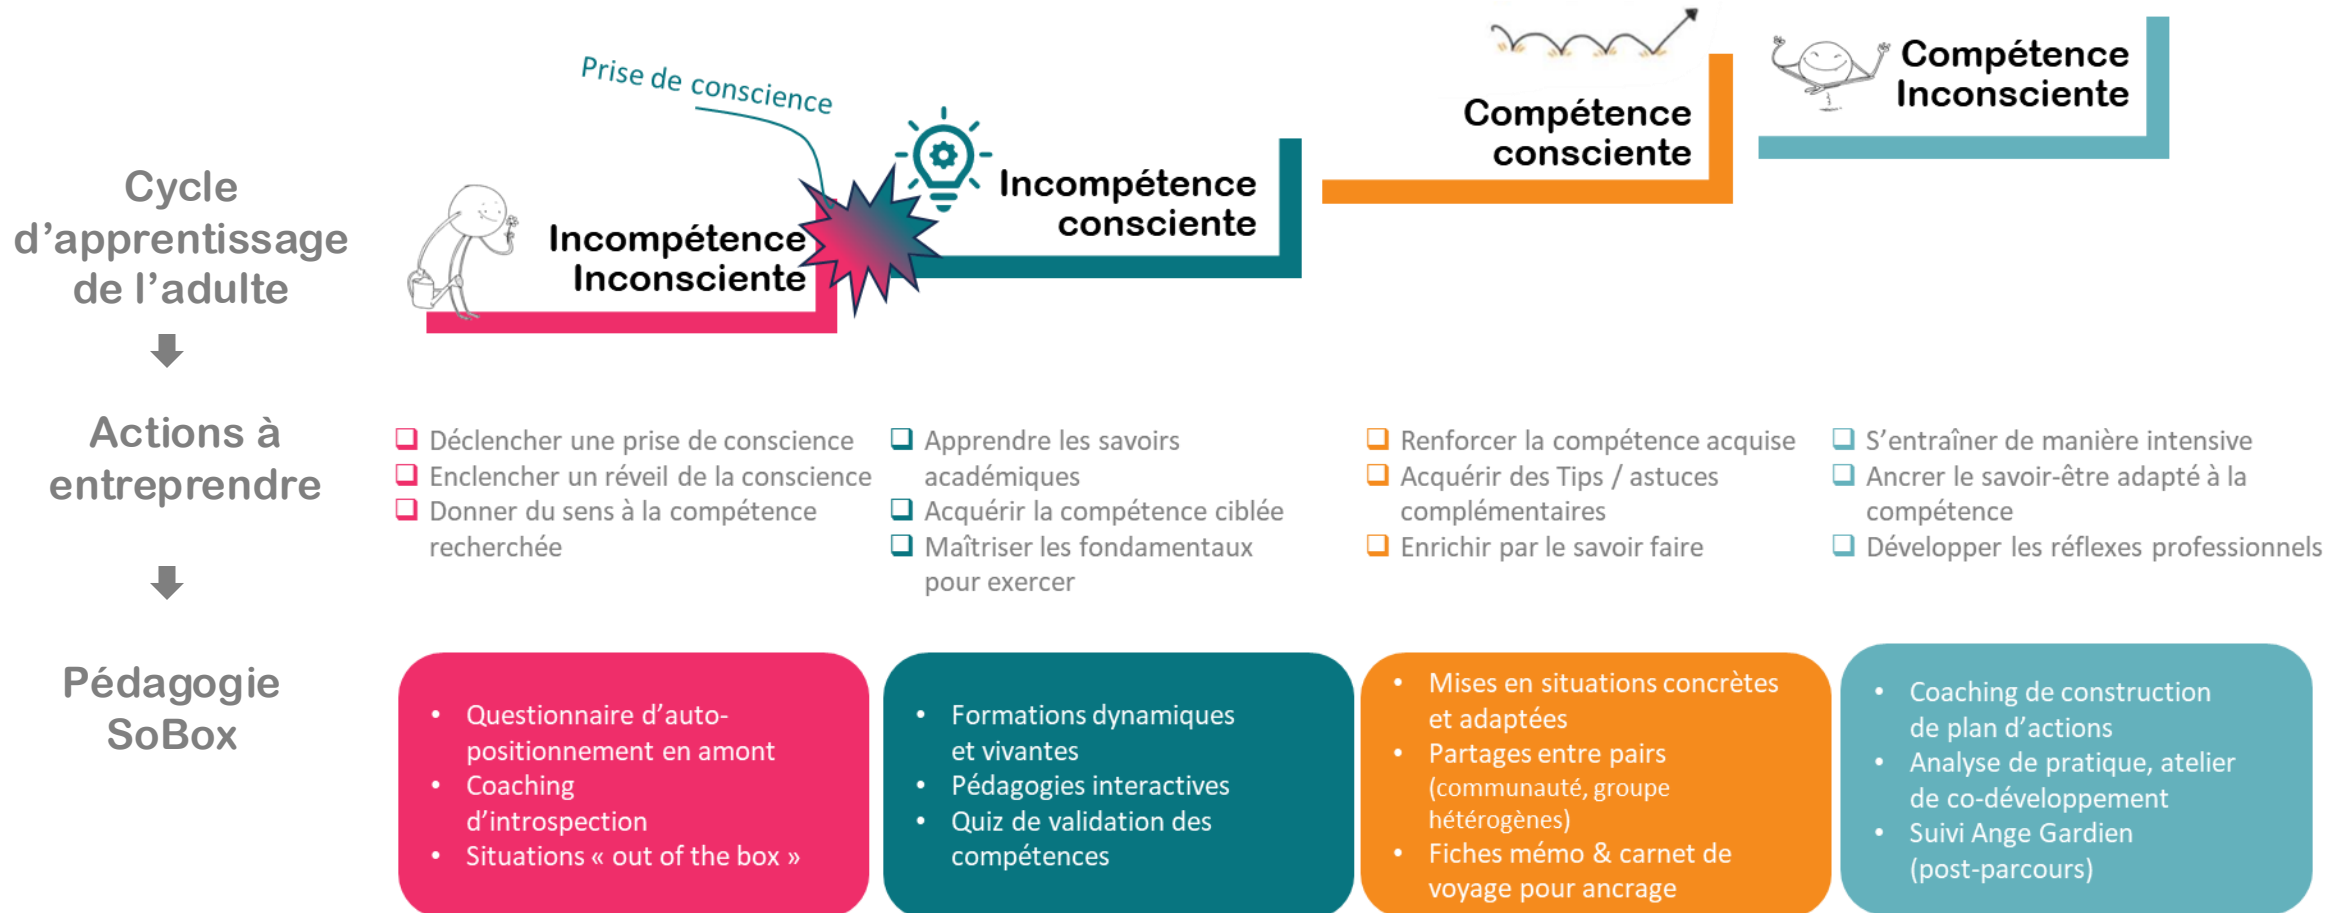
Cycle d'apprentissage de l'adulte

Prise de conscience

Incompétence Inconsciente

Incompétence consciente

Compétence consciente

Compétence Inconsciente

Actions à entreprendre

- Déclencher une prise de conscience
- Enclencher un réveil de la conscience
- Donner du sens à la compétence recherchée

- Apprendre les savoirs académiques
- Acquérir la compétence ciblée
- Maîtriser les fondamentaux pour exercer

- Renforcer la compétence acquise
- Acquérir des Tips / astuces complémentaires
- Enrichir par le savoir faire

- S'entraîner de manière intensive
- Ancrer le savoir-être adapté à la compétence
- Développer les réflexes professionnels

Pédagogie SoBox

- Questionnaire d'auto-positionnement en amont
- Coaching d'introspection
- Situations « out of the box »

- Formations dynamiques et vivantes
- Pédagogies interactives
- Quiz de validation des compétences

- Mises en situations concrètes et adaptées
- Partages entre pairs (communauté, groupe hétérogènes)
- Fiches mémo & carnet de voyage pour ancrage

- Coaching de construction de plan d'actions
- Analyse de pratique, atelier de co-développement
- Suivi Ange Gardien (post-parcours)